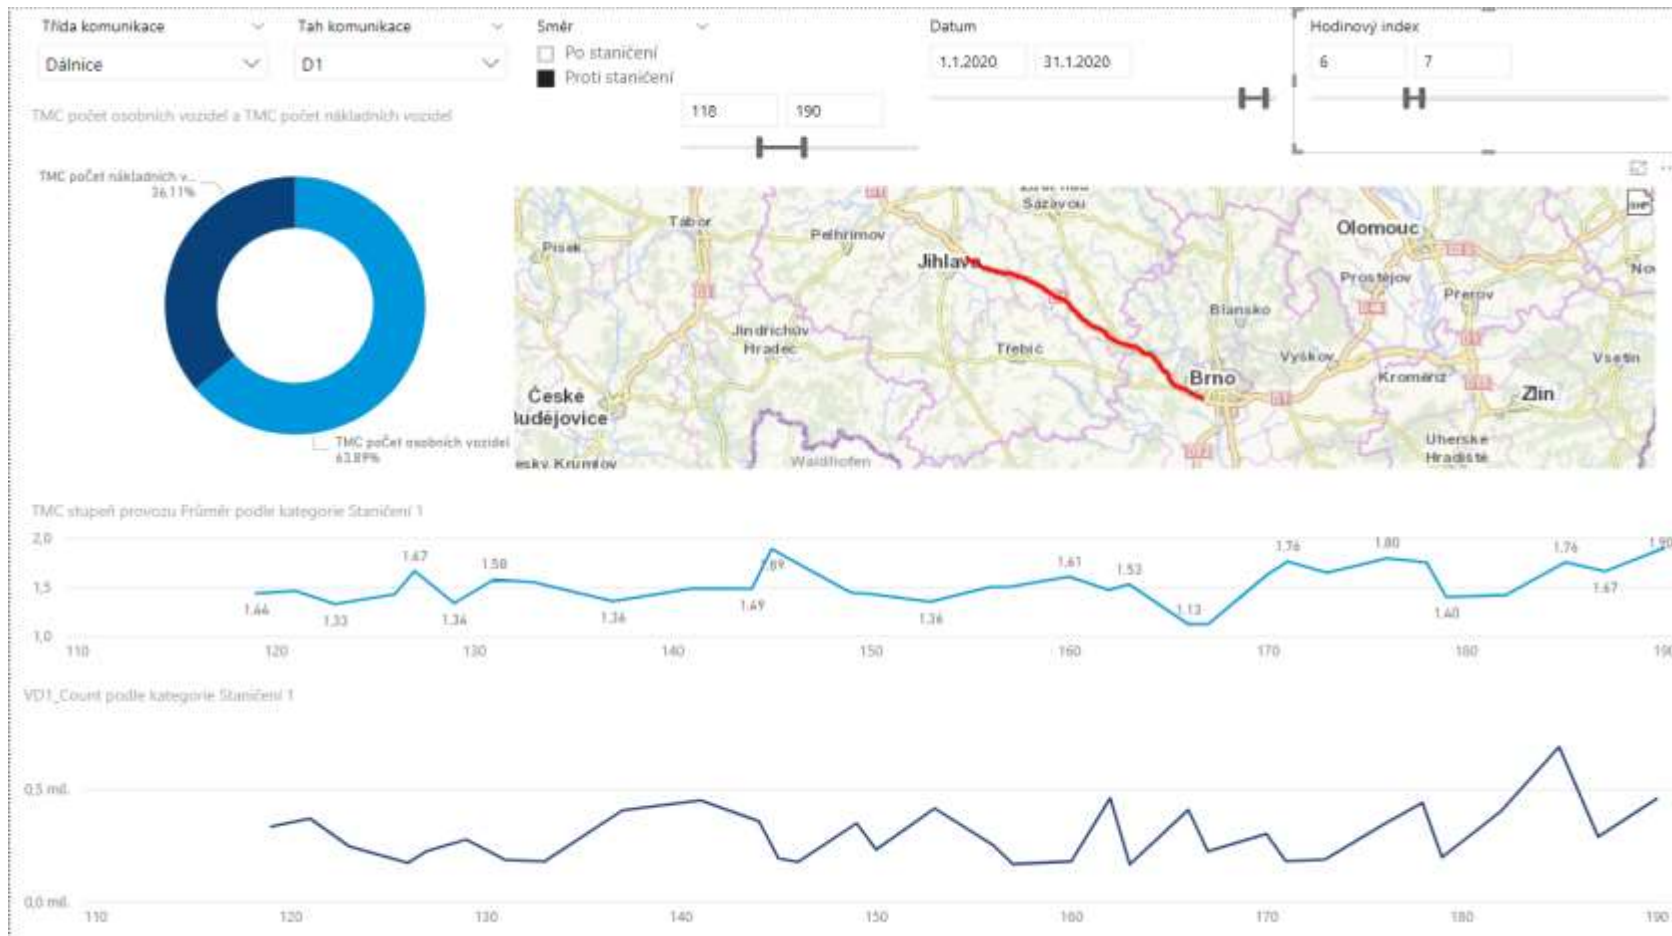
Třída komunikace
Dálnice

Tah komunikace
D1

Směr
Po staničení
Proti staničení

118
190

Datum
1.1.2020
31.1.2020

Hodinový index
6
7

TMC počet osobních vozidel a TMC počet nákladních vozidel

TMC počet nákladních v... 36.11%
TMC počet osobních vozidel 63.89%

Sázavou
Tábor
Písek
Pelhřimov
Jihlava
Olomouc
Prostějov
Přerov
Blansko
Jindřichův Hradec
Třebíč
Vyškov
Brno
Kroměříž
Zlín
Vsetín
České Budějovice
Uherské Hradiště
esky Krumlov
Waidhofen

TMC stupeň provozu Průměr podle kategorie Staničení 1

2,0
1,5
1,0
1.44
1.33
1.67
1.34
1.58
1.36
1.49
1.89
1.36
1.61
1.53
1.13
1.76
1.80
1.40
1.76
1.67
1.90
110
120
130
140
150
160
170
180
190

VD1_Count podle kategorie Staničení 1

0,5 mil.
0,0 mil.
110
120
130
140
150
160
170
180
190